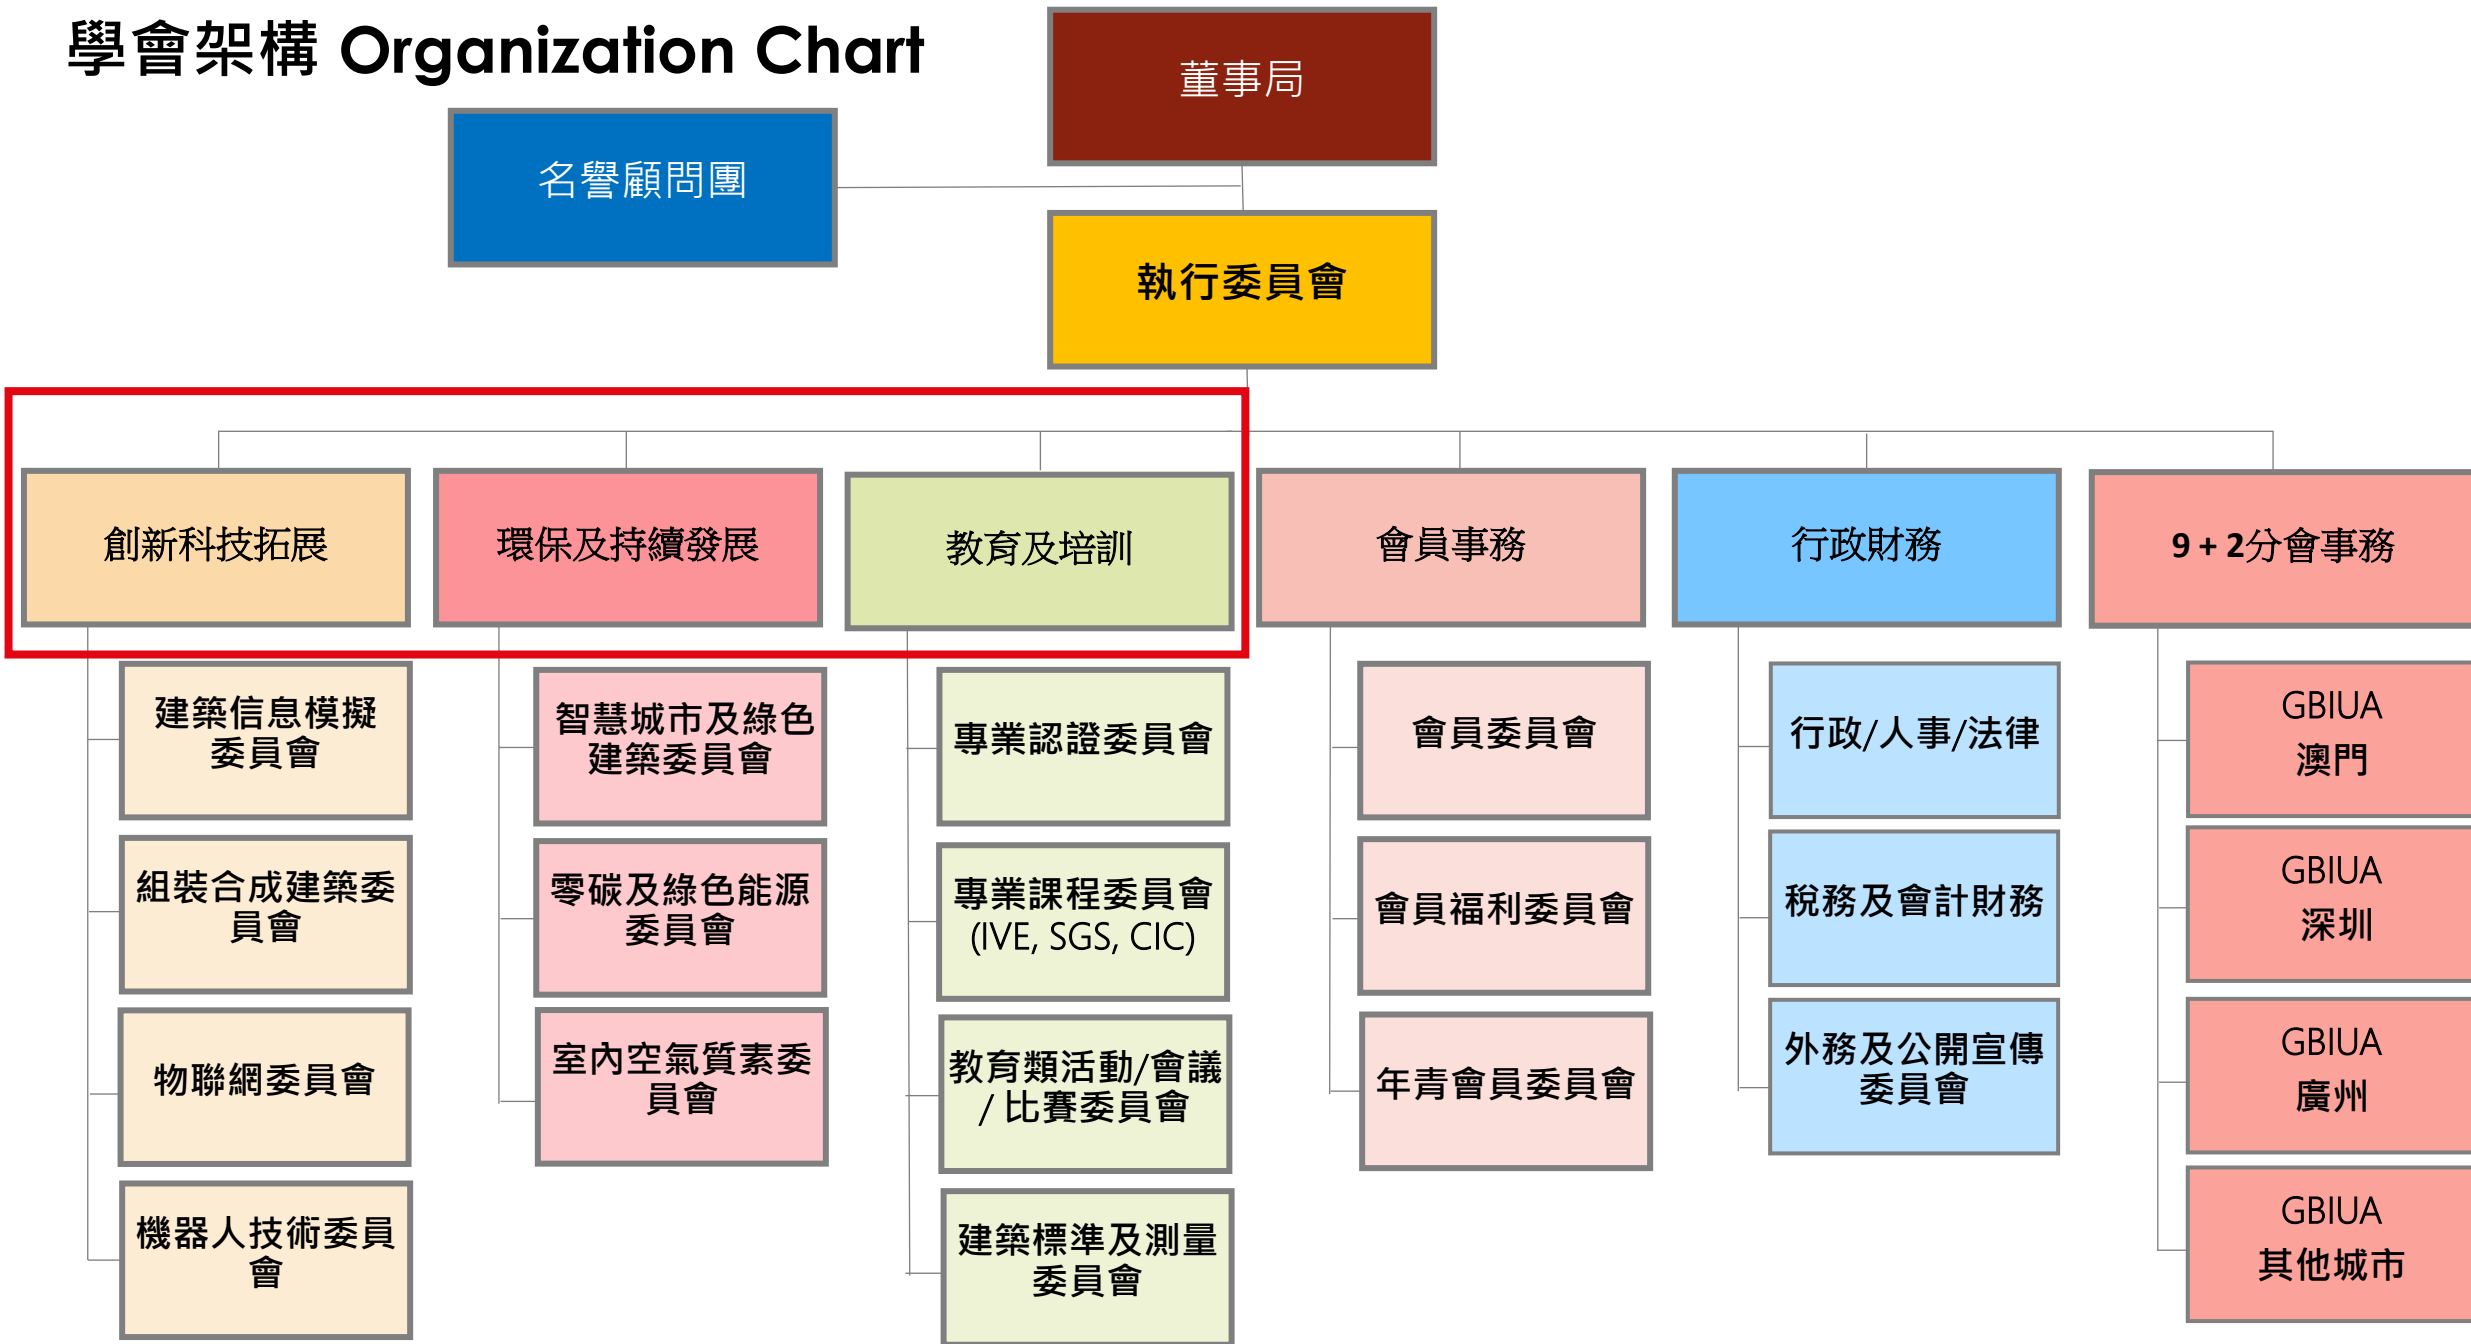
學會架構 Organization Chart

董事局

名譽顧問團

執行委員會

創新科技拓展

建築信息模擬委員會

組裝合成建築委員會

物聯網委員會

機器人技術委員會

環保及持續發展

智慧城市及綠色建築委員會

零碳及綠色能源委員會

室內空氣質素委員會

教育及培訓

專業認證委員會

專業課程委員會 (IVE, SGS, CIC)

教育類活動/會議 / 比賽委員會

建築標準及測量委員會

會員事務

會員委員會

會員福利委員會

年青會員委員會

行政財務

行政/人事/法律

稅務及會計財務

外務及公開宣傳委員會

9 + 2分會事務

GBIUA 澳門

GBIUA 深圳

GBIUA 廣州

GBIUA 其他城市